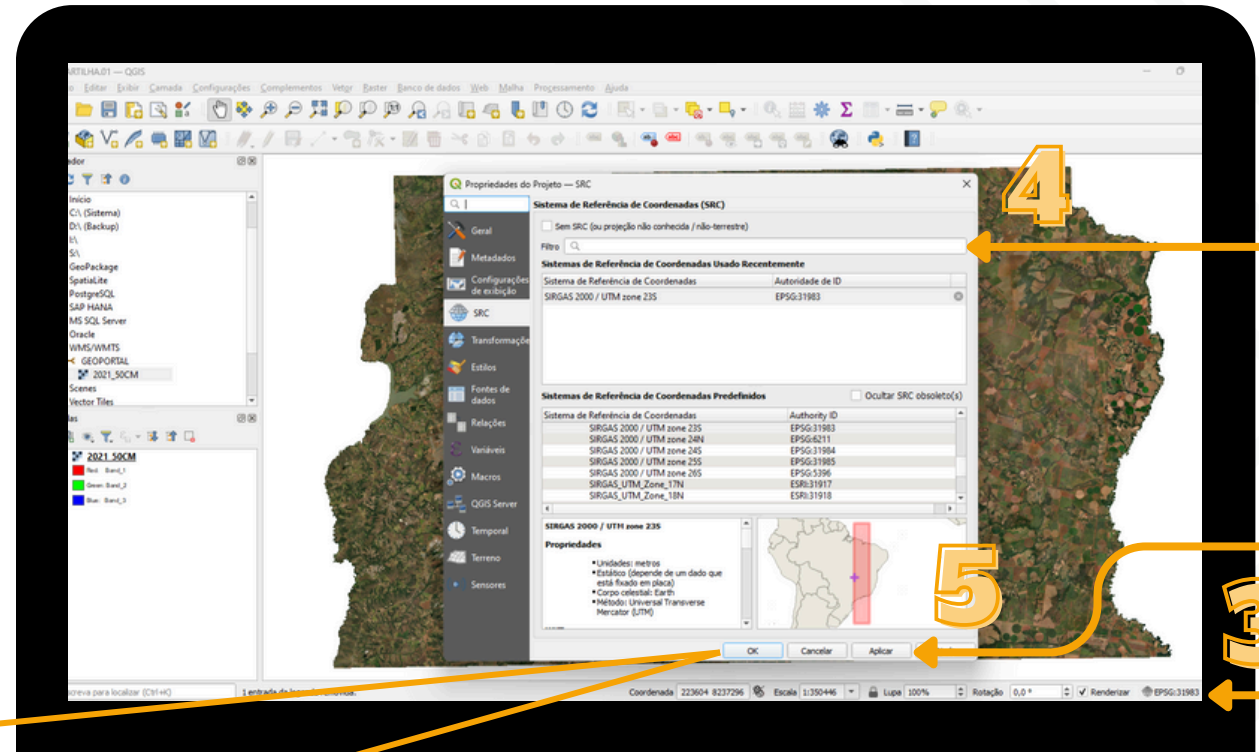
ARTILHA.01 — QGIS

o Editar Exibir Camada Configurações Complementos Vetor Raster Banco de dados Web Malha Processamento Ajuda

ador

Início
C:\ (Sistema)
D:\ (Backup)
I:\
S:\
GeoPackage
SpatiaLite
PostgreSQL
SAP HANA
MS SQL Server
Oracle
WMS/WMTS
GEOPORTAL
2021_50CM
Scenes
Vector Tiles

as

2021_50CM
Red: Band_1
Green: Band_2
Blue: Band_3

Propriedades do Projeto — SRC

Geral
Metadados
Configurações de exibição
SRC
Transformaçõe
Estilos
Fontes de dados
Relações
Variáveis
Macros
QGIS Server
Temporal
Terreno
Sensores

Sistema de Referência de Coordenadas (SRC)

Sem SRC (ou projeção não conhecida / não-terrestre)

Filtro

Sistemas de Referência de Coordenadas Usado Recentemente

| Sistema de Referência de Coordenadas | Autoridade de ID |
|---|---|
| SIRGAS 2000 / UTM zone 23S | EPSG:31983 |

Sistemas de Referência de Coordenadas Predefinidos

Ocultar SRC obsoleto(s)

| Sistema de Referência de Coordenadas | Authority ID |
|---|---|
| SIRGAS 2000 / UTM zone 23S | EPSG:31983 |
| SIRGAS 2000 / UTM zone 24N | EPSG:6211 |
| SIRGAS 2000 / UTM zone 24S | EPSG:31984 |
| SIRGAS 2000 / UTM zone 25S | EPSG:31985 |
| SIRGAS 2000 / UTM zone 26S | EPSG:5396 |
| SIRGAS_UTM_Zone_17N | ESRI:31917 |
| SIRGAS_UTM_Zone_18N | ESRI:31918 |

SIRGAS 2000 / UTM zone 23S

Propriedades

• Unidades: metros
• Estático (depende de um dado que está fixado em placa)
• Corpo celestial: Earth
• Método: Universal Transverse Mercator (UTM)

OK Cancelar Aplicar

4

5

3

screva para localizar (Ctrl+K) 1 entrada de legenda removida.

Coordenada 223604 8237296 Escala 1:350446 Lupa 100% Rotação 0,0 ° Renderizar EPSG:31983